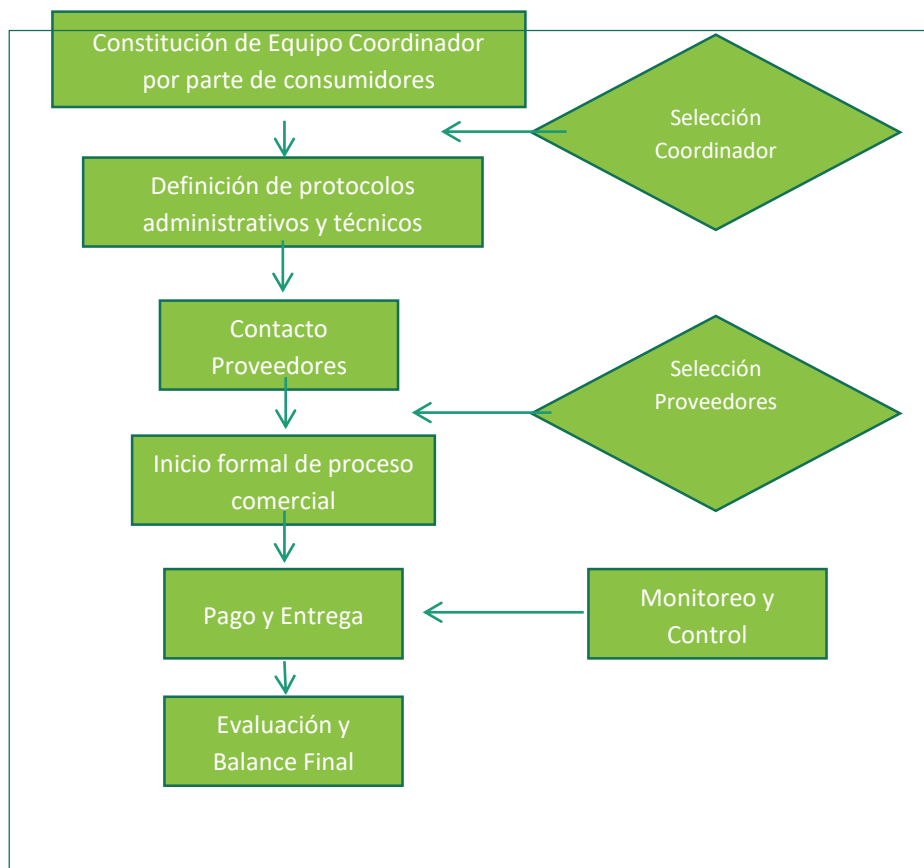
Constitución de Equipo Coordinador por parte de consumidores

Selección Coordinador

Definición de protocolos administrativos y técnicos

Contacto Proveedores

Selección Proveedores

Inicio formal de proceso comercial

Pago y Entrega

Monitoreo y Control

Evaluación y Balance Final